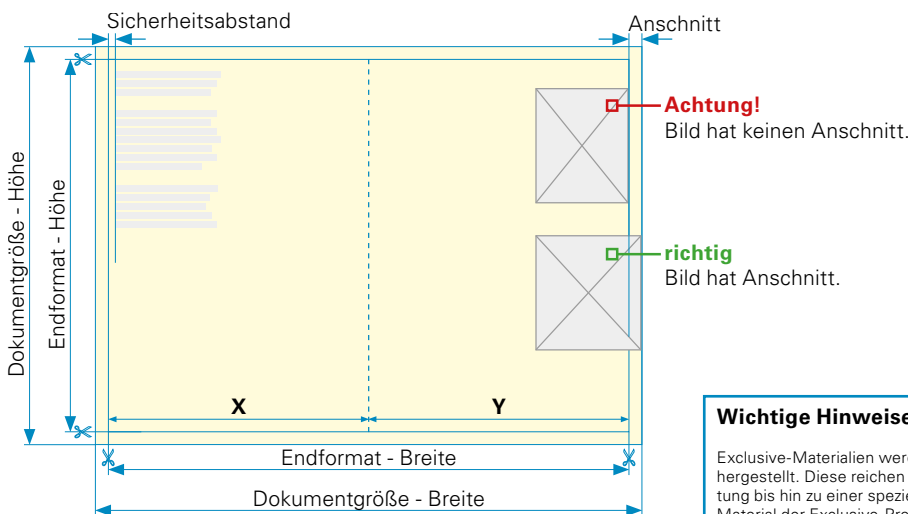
Sicherheitsabstand

Anschnitt

Dokumentgröße - Höhe

Endformat - Höhe

Achtung!
Bild hat keinen Anschnitt.

richtig
Bild hat Anschnitt.

X

Y

Endformat - Breite

Dokumentgröße - Breite

Wichtige Hinweise

Exclusive-Materialien wer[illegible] hergestellt. Diese reichen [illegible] tung bis hin zu einer spezi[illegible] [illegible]